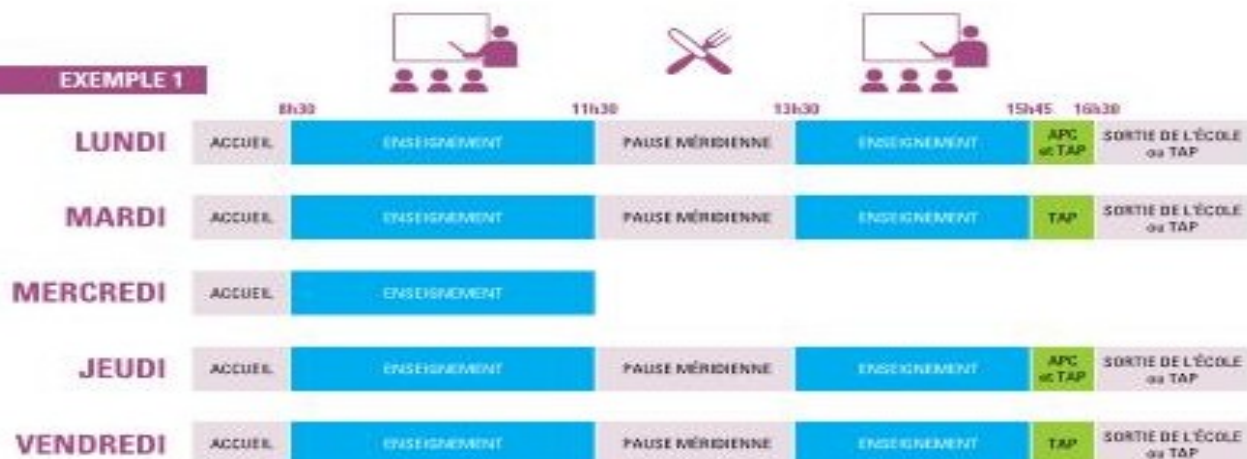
EXEMPLE 1

| | | 8h30 | 11h30 | 13h30 | 15h45 | 16h30 |
|---|---|---|---|---|---|---|
| LUNDI | ACCUEIL | ENSEIGNEMENT | PAUSE MÉRIDIENNE | ENSEIGNEMENT | APC et TAP | SORTIE DE L'ÉCOLE ou TAP |
| MARDI | ACCUEIL | ENSEIGNEMENT | PAUSE MÉRIDIENNE | ENSEIGNEMENT | TAP | SORTIE DE L'ÉCOLE ou TAP |
| MERCREDI | ACCUEIL | ENSEIGNEMENT | | | | |
| JEUDI | ACCUEIL | ENSEIGNEMENT | PAUSE MÉRIDIENNE | ENSEIGNEMENT | APC et TAP | SORTIE DE L'ÉCOLE ou TAP |
| VENDREDI | ACCUEIL | ENSEIGNEMENT | PAUSE MÉRIDIENNE | ENSEIGNEMENT | TAP | SORTIE DE L'ÉCOLE ou TAP |